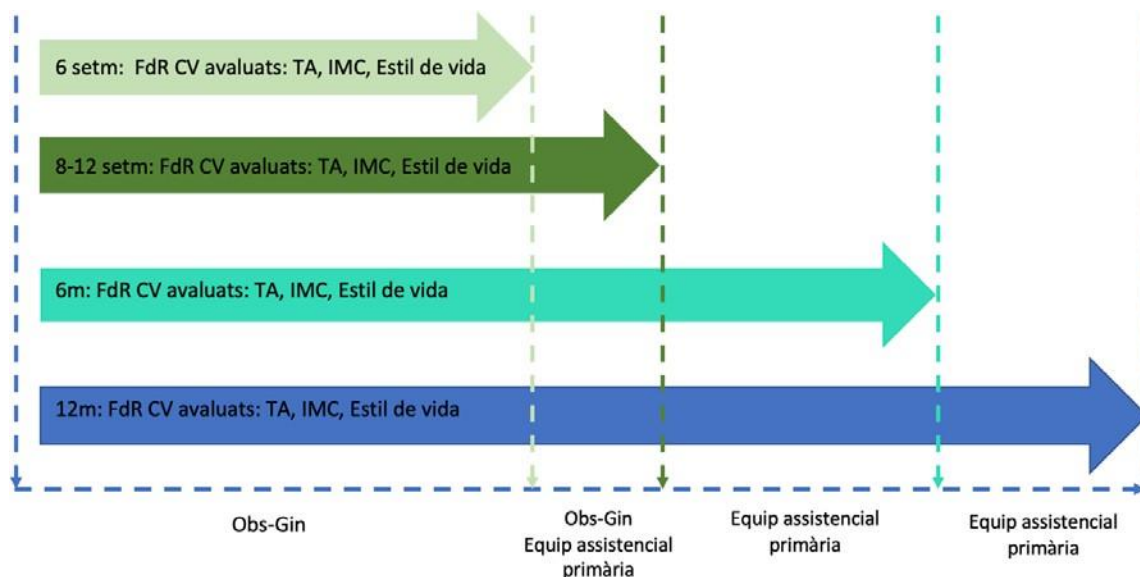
6 setm: FdR CV avaluats: TA, IMC, Estil de vida

8-12 setm: FdR CV avaluats: TA, IMC, Estil de vida

6m: FdR CV avaluats: TA, IMC, Estil de vida

12m: FdR CV avaluats: TA, IMC, Estil de vida

Obs-Gin

Obs-Gin
Equip assistencial primària

Equip assistencial primària

Equip assistencial primària